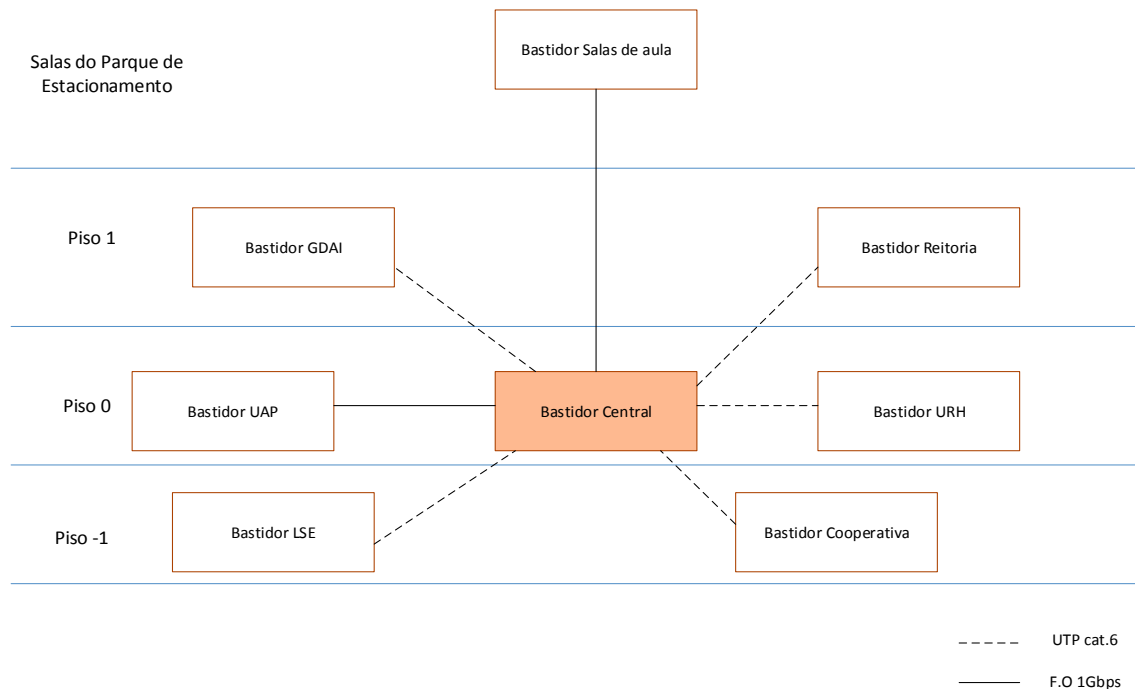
Salas do Parque de Estacionamento

Bastidor Salas de aula

Piso 1

Bastidor GDAI

Bastidor Reitoria

Piso 0

Bastidor UAP

Bastidor Central

Bastidor URH

Piso -1

Bastidor LSE

Bastidor Cooperativa

UTP cat.6

F.O 1Gbps